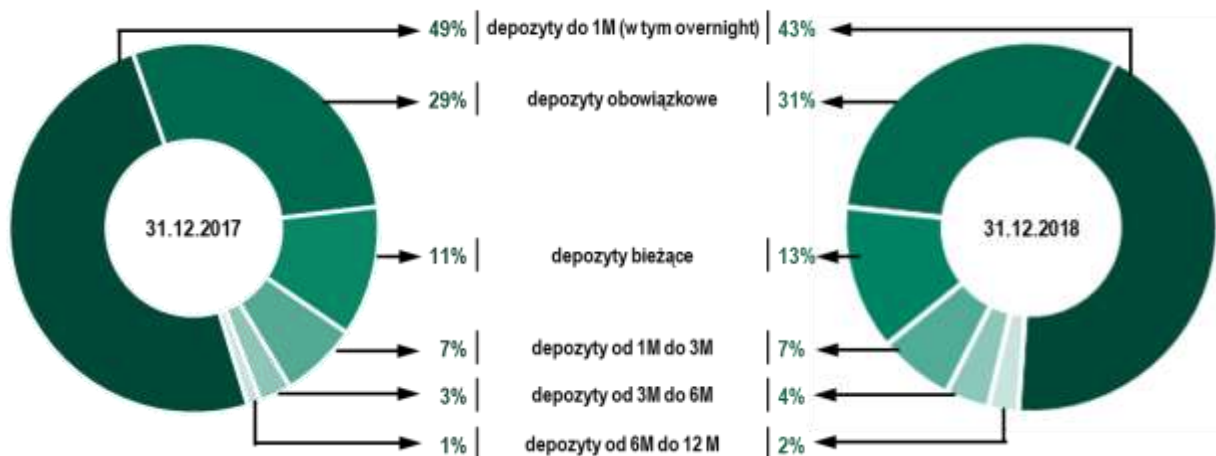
31.12.2017

31.12.2018

| 2017 | | 2018 |
|---|---|---|
| 49% | depozyty do 1M (w tym overnight) | 43% |
| 29% | depozyty obowiązkowe | 31% |
| 11% | depozyty bieżące | 13% |
| 7% | depozyty od 1M do 3M | 7% |
| 3% | depozyty od 3M do 6M | 4% |
| 1% | depozyty od 6M do 12 M | 2% |